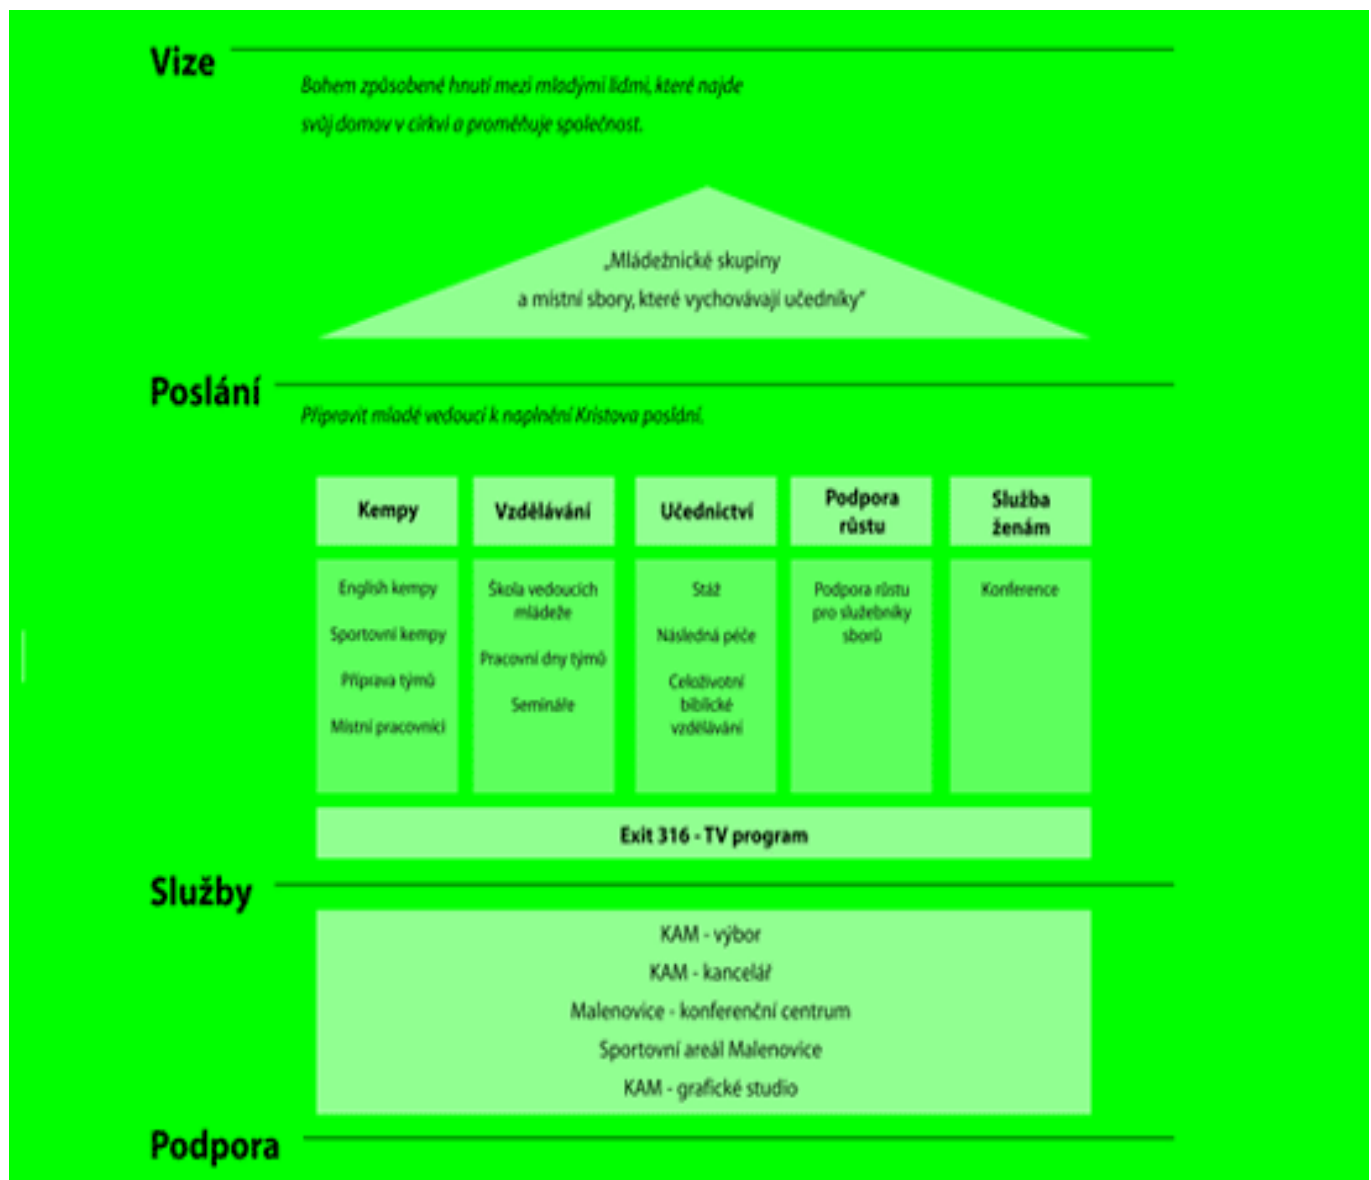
Vize

Bohem způsobené hnutí mezi mladými lidmi, které najde svůj domov v církvi a proměňuje společnost.

„Mládežnické skupiny a místní sbory, které vychovávají učedníky"

Poslání

Připravit mladé vedoucí k naplnění Kristova poslání.

| Kempy | Vzdělávání | Učednictví | Podpora růstu | Služba ženám |
|---|---|---|---|---|
| English kempy<br>Sportovní kempy<br>Příprava týmů<br>Místní pracovníci | Škola vedoucích mládeže<br>Pracovní dny týmů<br>Semináře | Stáž<br>Následná péče<br>Celoživotní biblické vzdělávání | Podpora růstu pro služebníky sborů | Konference |

Exit 316 - TV program

Služby

KAM - výbor
KAM - kancelář
Malenovice - konferenční centrum
Sportovní areál Malenovice
KAM - grafické studio

Podpora